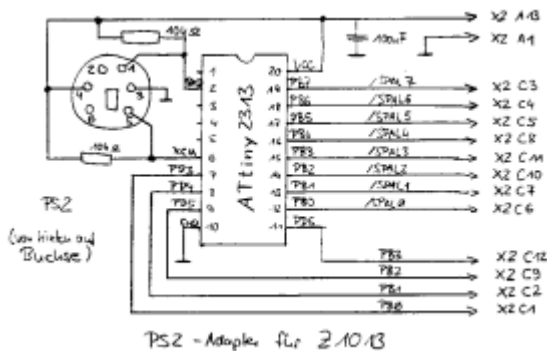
X2 A13
10k Ω
100nF
X2 A1
2 O C4
1
20
VCC
PB7
/SPAL7
X2 C3
2
19
PB6
/SPAL6
X2 C4
3
18
PB5
/SPAL5
X2 C5
4
17
PB4
/SPAL4
X2 C8
5
16
PB3
/SPAL3
X2 C11
10k Ω
XCK
6
15
PB2
/SPAL2
X2 C10
PD3
7
14
PB1
/SPAL1
X2 C7
PD4
8
13
PB0
/SPAL0
X2 C6
PD5
9
12
GND
10
11
PD6
ATtiny 2313
PS2
(von hinten auf Buchse)
PB3
X2 C12
PB2
X2 C9
PB1
X2 C2
PB0
X2 C1
PS2 - Adapter für Z1013